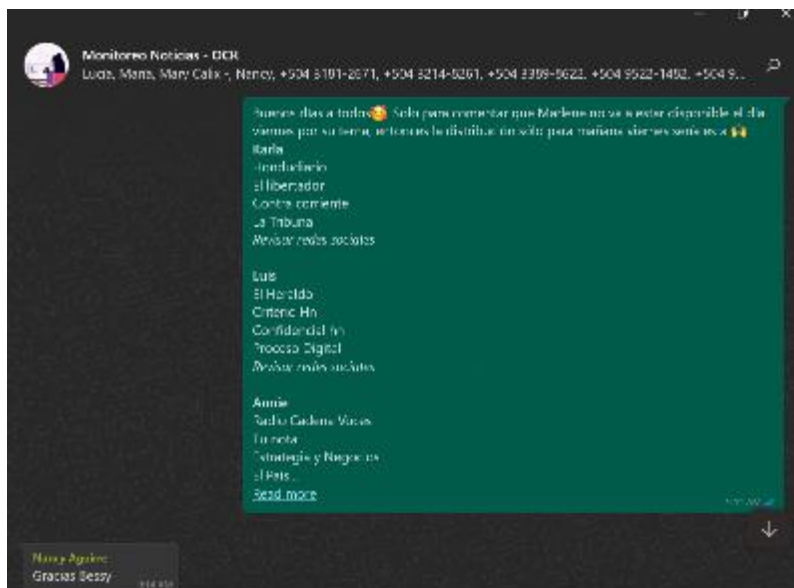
Monitoreo Noticias - DCR
Lucia, Maria, Mary Calix -, Nancy, +504 3191-2671, +504 3214-5261, +504 3398-5622, +504 9522-1492, +504 9...

Buenos dias a todos🥰 Solo para comentar que Marlene no va a estar disponible el dia viernes por su tema, entonces la distribucion solo para mañana viernes seria asi 🙌
Karla
Hondudiario
El libertador
Contra corriente
La Tribuna
Revisar redes sociales

Luis
El Heraldo
Criterio Hn
Confidencial hn
Proceso Digital
Revisar redes sociales

Annie
Radio Cadena Voces
Tu nota
Estrategia y Negocios
El Pais...
Read more

Nancy Aguirre
Gracias Bessy